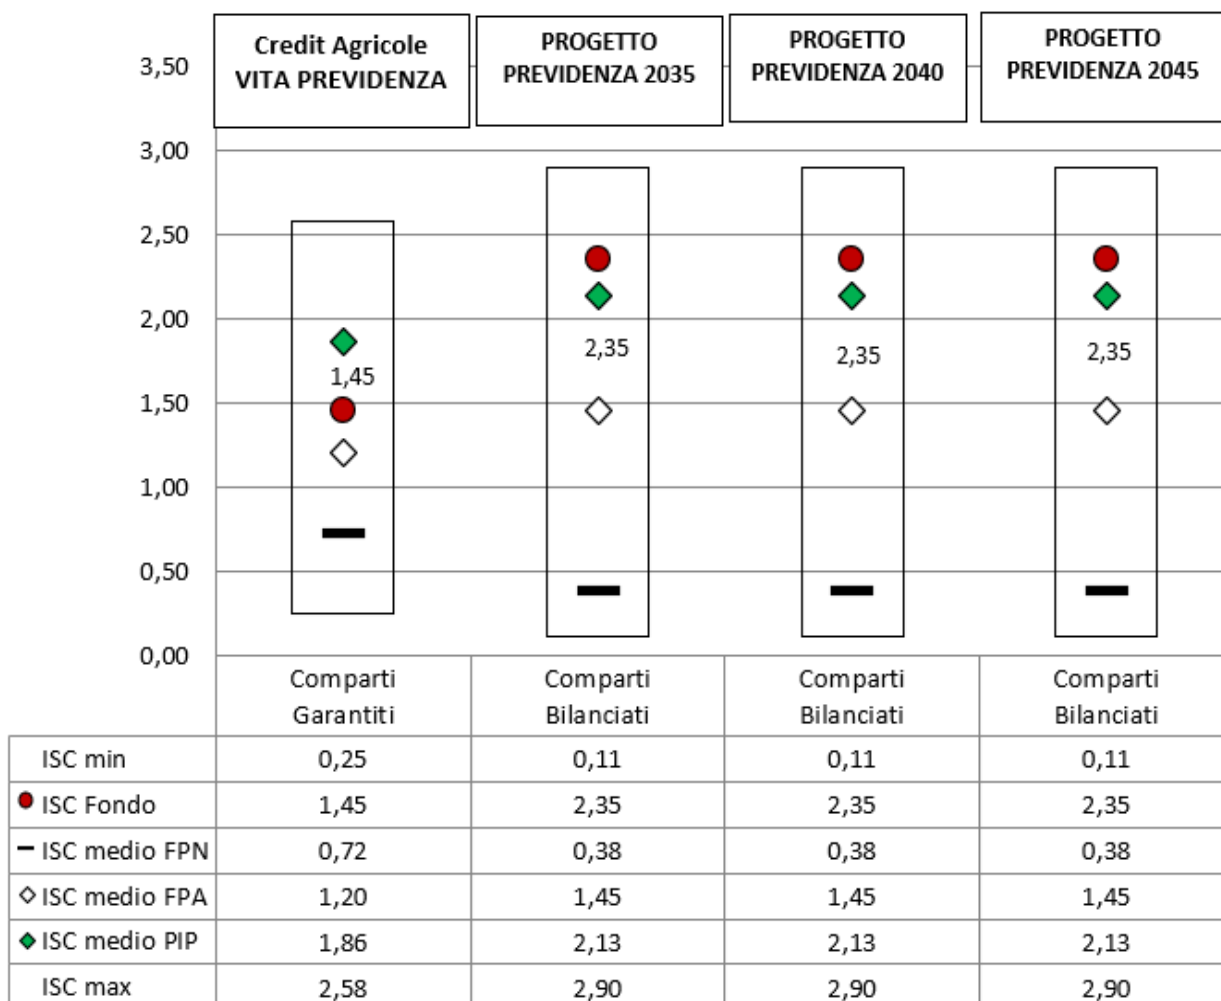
Credit Agricole VITA PREVIDENZA

PROGETTO PREVIDENZA 2035

PROGETTO PREVIDENZA 2040

PROGETTO PREVIDENZA 2045

3,50
3,00
2,50
2,00
1,50
1,00
0,50
0,00

1,45
2,35
2,35
2,35

| | Comparti Garantiti | Comparti Bilanciati | Comparti Bilanciati | Comparti Bilanciati |
|---|---|---|---|---|
| ISC min | 0,25 | 0,11 | 0,11 | 0,11 |
| ISC Fondo | 1,45 | 2,35 | 2,35 | 2,35 |
| ISC medio FPN | 0,72 | 0,38 | 0,38 | 0,38 |
| ISC medio FPA | 1,20 | 1,45 | 1,45 | 1,45 |
| ISC medio PIP | 1,86 | 2,13 | 2,13 | 2,13 |
| ISC max | 2,58 | 2,90 | 2,90 | 2,90 |